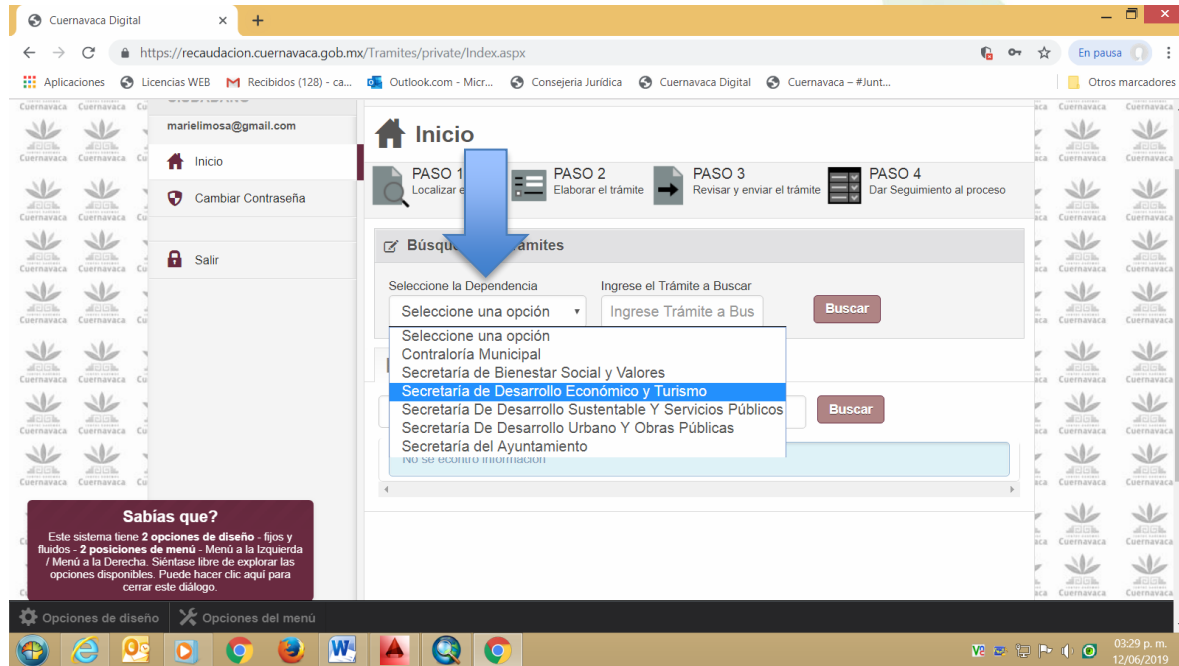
Cuernavaca Digital ×

https://recaudacion.cuernavaca.gob.mx/Tramites/private/Index.aspx

En pausa

Aplicaciones Licencias WEB Recibidos (128) - ca... Outlook.com - Micr... Consejeria Jurídica Cuernavaca Digital Cuernavaca – #Junt... Otros marcadores

Cuernavaca Cuernavaca

marielimosa@gmail.com

Inicio

Cambiar Contraseña

Salir

Inicio

PASO 1
Localizar e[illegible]

PASO 2
Elaborar el trámite

PASO 3
Revisar y enviar el trámite

PASO 4
Dar Seguimiento al proceso

Búsque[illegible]ámites

Seleccione la Dependencia

Ingrese el Trámite a Buscar

Seleccione una opción

Ingrese Trámite a Bus

Buscar

Seleccione una opción
Contraloría Municipal
Secretaría de Bienestar Social y Valores
Secretaría de Desarrollo Económico y Turismo
Secretaría De Desarrollo Sustentable Y Servicios Públicos
Secretaría De Desarrollo Urbano Y Obras Públicas
Secretaría del Ayuntamiento

Buscar

No se econtro información

Sabías que?

Este sistema tiene 2 opciones de diseño - fijos y fluidos - 2 posiciones de menú - Menú a la Izquierda / Menú a la Derecha. Siéntase libre de explorar las opciones disponibles. Puede hacer clic aquí para cerrar este diálogo.

Opciones de diseño

Opciones del menú

03:29 p. m.
12/06/2019